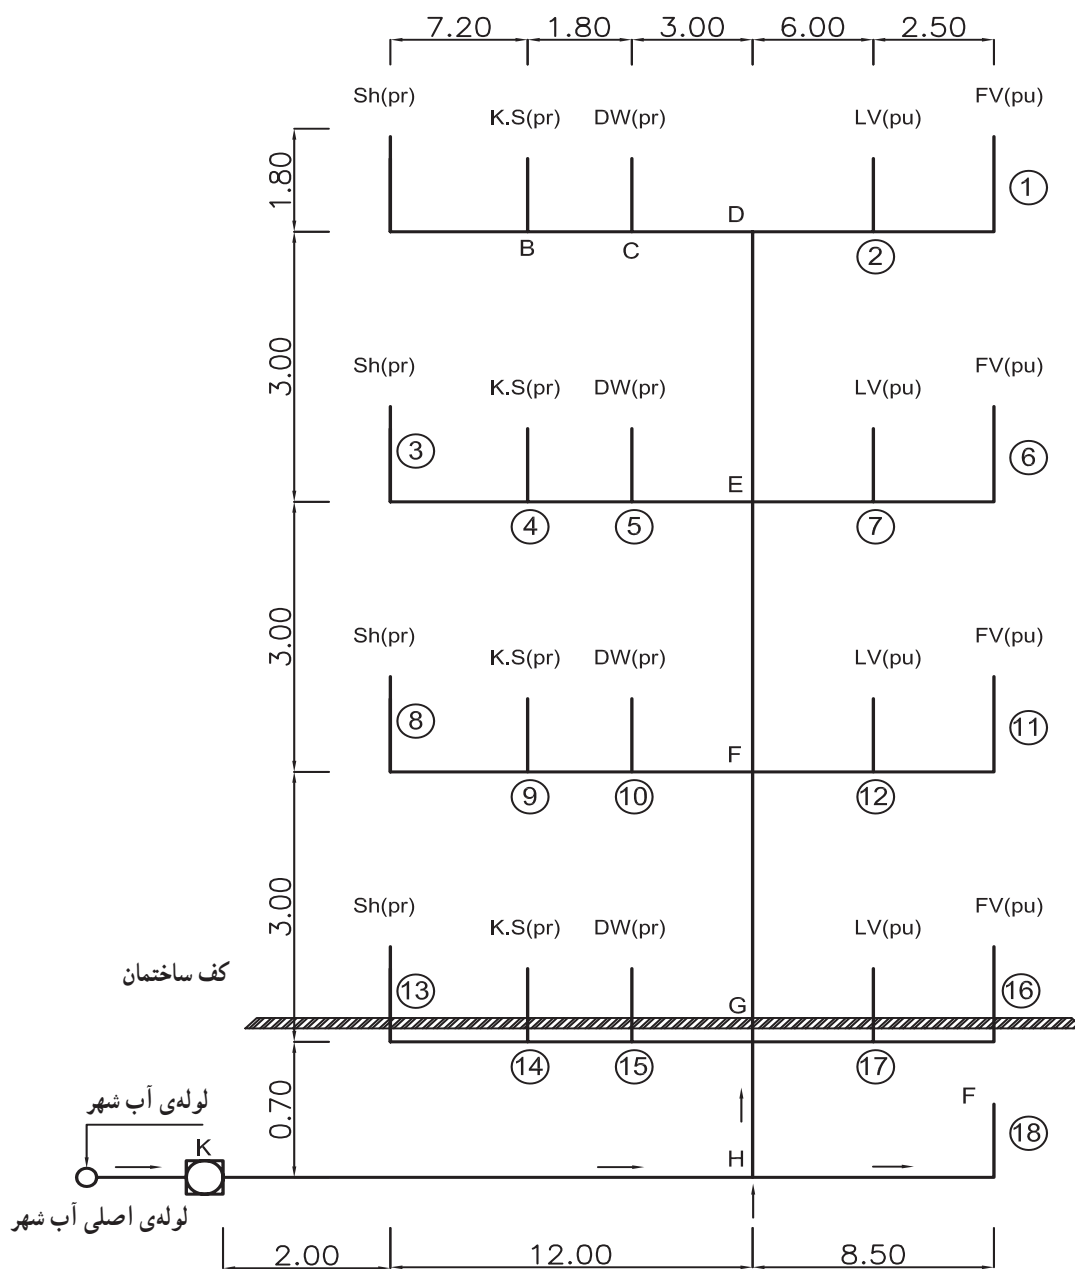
7.20 1.80 3.00 6.00 2.50

Sh(pr) K.S(pr) DW(pr) LV(pu) FV(pu)

1.80

①

D

B C ②

3.00

Sh(pr) K.S(pr) DW(pr) LV(pu) FV(pu)

③ ⑥

E

④ ⑤ ⑦

3.00

Sh(pr) K.S(pr) DW(pr) LV(pu) FV(pu)

⑧ ⑪

F

⑨ ⑩ ⑫

3.00

Sh(pr) K.S(pr) DW(pr) LV(pu) FV(pu)

کف ساختمان

⑬ ⑯

G

⑭ ⑮ ⑰

0.70

لوله‌ی آب شهر

F

⑱

K

H

لوله‌ی اصلی آب شهر

2.00 12.00 8.50